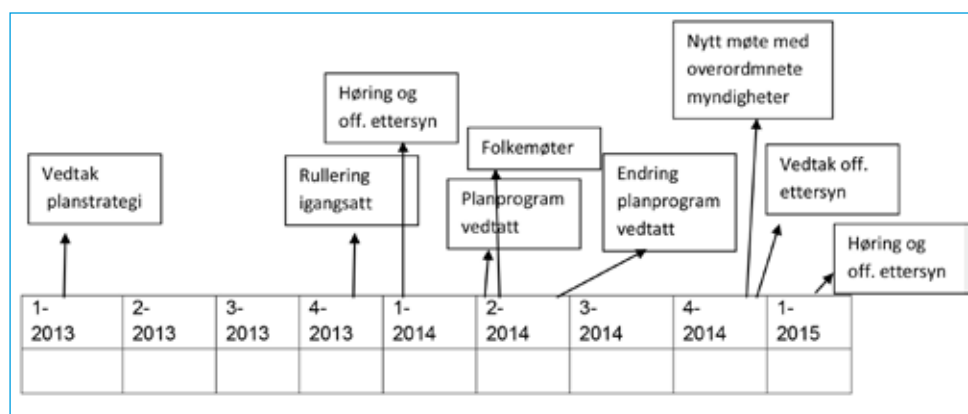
Vedtak planstrategi

Rullering igangsatt

Høring og off. ettersyn

Folkemøter

Planprogram vedtatt

Endring planprogram vedtatt

Nytt møte med overordmnete myndigheter

Vedtak off. ettersyn

Høring og off. ettersyn

| 1-2013 | 2-2013 | 3-2013 | 4-2013 | 1-2014 | 2-2014 | 3-2014 | 4-2014 | 1-2015 |
|---|---|---|---|---|---|---|---|---|
| | | | | | | | | |